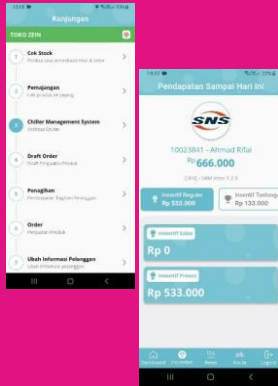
15:55

Kunjungan

TOKO ZEIN

1 Cek Stock
Periksa stok persediaan toko & order

2 Pemajangan
Cek produk terpajang

3 Chiller Management System
Kondisi Chiller

4 Draft Order
Draft Pengajuan Produk

5 Penagihan
Pembayaran Tagihan Produk

6 Order
Penjualan Produk

7 Ubah Informasi Pelanggan
Ubah informasi pelanggan

Pendapatan Sampai Hari Ini

SNS

10023841 - Ahmad Rifai
Rp 666.000

Insentif Reguler
Rp 533.000

Insentif Tantangan
Rp 133.000

Insentif Sales
Rp 0

Insentif Process
Rp 533.000

Dashboard
Insentif
Berita
Ranking
Logout